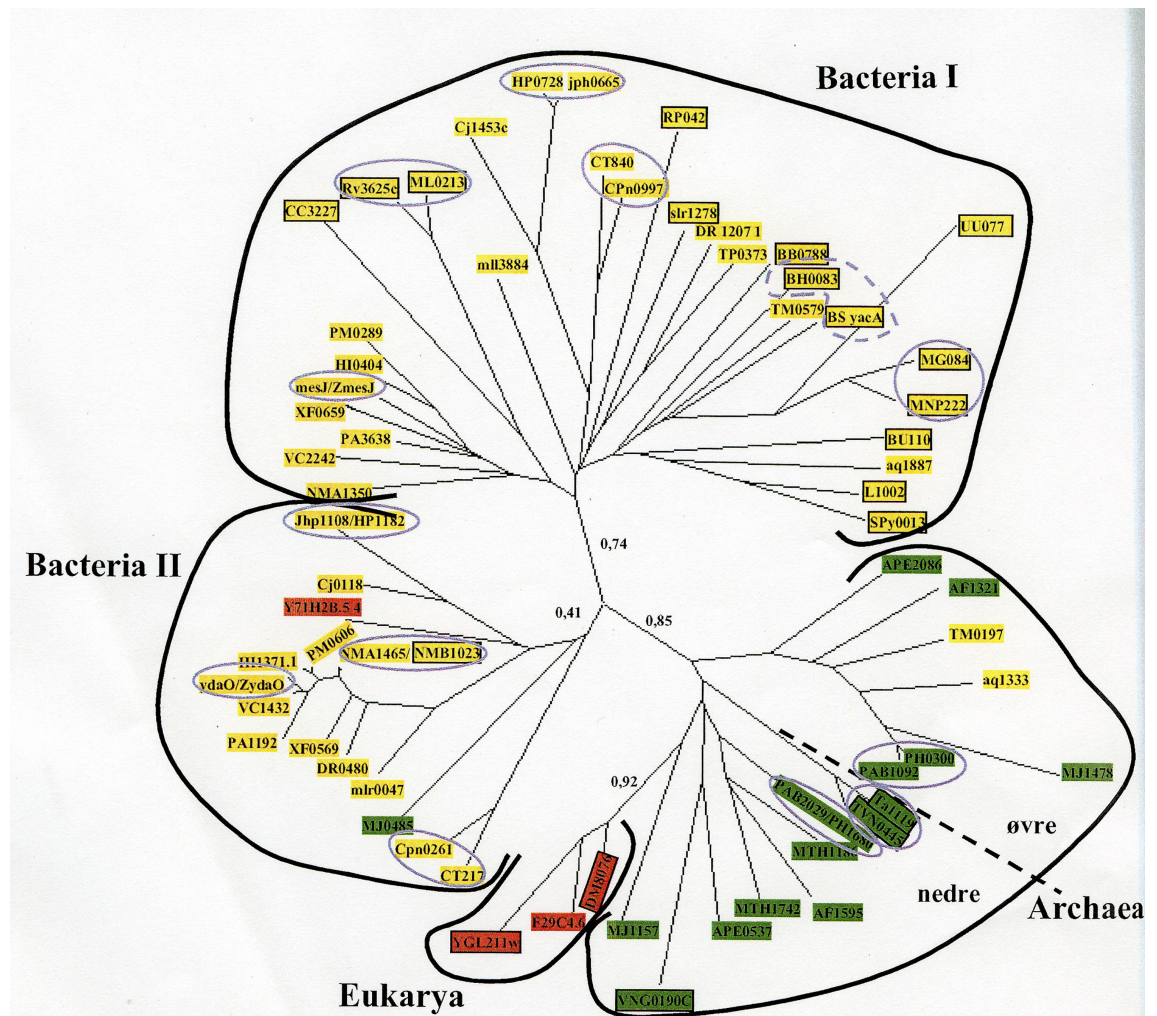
Bacteria I

HP0728 jph0665
Cj1453c
RP042
CT840
CPn0997
Rv3625c ML0213
CC3227
slr1278
DR 1207 1
TP0373
BB0788
BH0083
UU077
mll3884
TM0579
BS yacA
PM0289
HI0404
mesJ/ZmesJ
MG084
MNP222
XF0659
PA3638
VC2242
BU110
aq1887
NMA1350
L1002
SPy0013
Jhp1108/HP1182
0,74

Bacteria II

Cj0118
Y71H2B.5 4
0,41
0,85
APE2086
AF1321
TM0197
PM0606
HI1371.1
NMA1465/NMB1023
ydaO/ZydaO
aq1333
VC1432
PA1192
XF0569
DR0480
mlr0047
PH0300
PAB1092
MJ1478
0,92
Ta1113
TVN0445
PAB2029/PH1086
øvre
MJ0485
MTH1186
Cpn0261
CT217
DM8076
MTH1742
AF1595
nedre
F29C4.6
MJ1157
APE0537
Archaea
YGL211w
VNG0190C

Eukarya